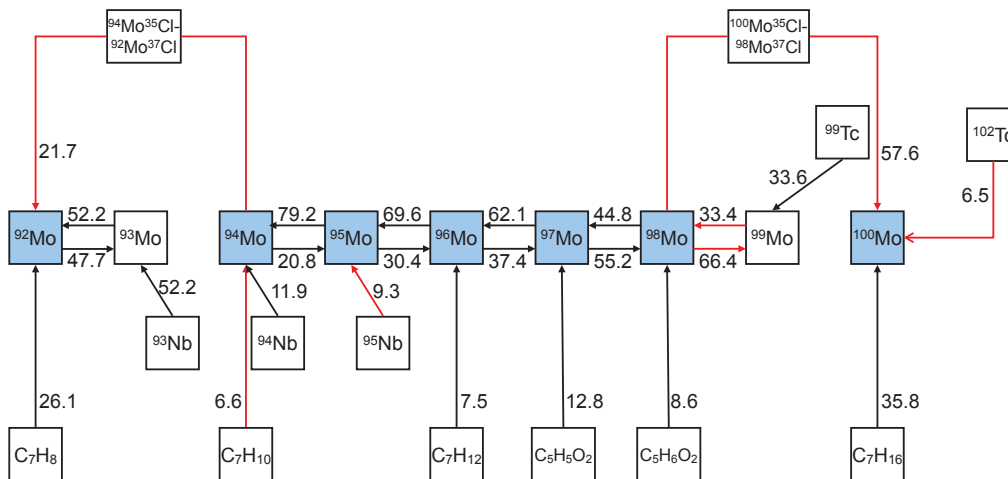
$^{94}Mo^{35}Cl$-
$^{92}Mo^{37}Cl$

$^{100}Mo^{35}Cl$-
$^{98}Mo^{37}Cl$

21.7

$^{99}Tc$

57.6

$^{102}Tc$

33.6

6.5

$^{92}Mo$ 52.2 47.7 $^{93}Mo$

$^{94}Mo$ 79.2 20.8 $^{95}Mo$ 69.6 30.4 $^{96}Mo$ 62.1 37.4 $^{97}Mo$ 44.8 55.2 $^{98}Mo$ 33.4 66.4 $^{99}Mo$

$^{100}Mo$

52.2

11.9

9.3

$^{93}Nb$

$^{94}Nb$

$^{95}Nb$

26.1

6.6

7.5

12.8

8.6

35.8

$C_7H_8$

$C_7H_{10}$

$C_7H_{12}$

$C_5H_5O_2$

$C_5H_6O_2$

$C_7H_{16}$